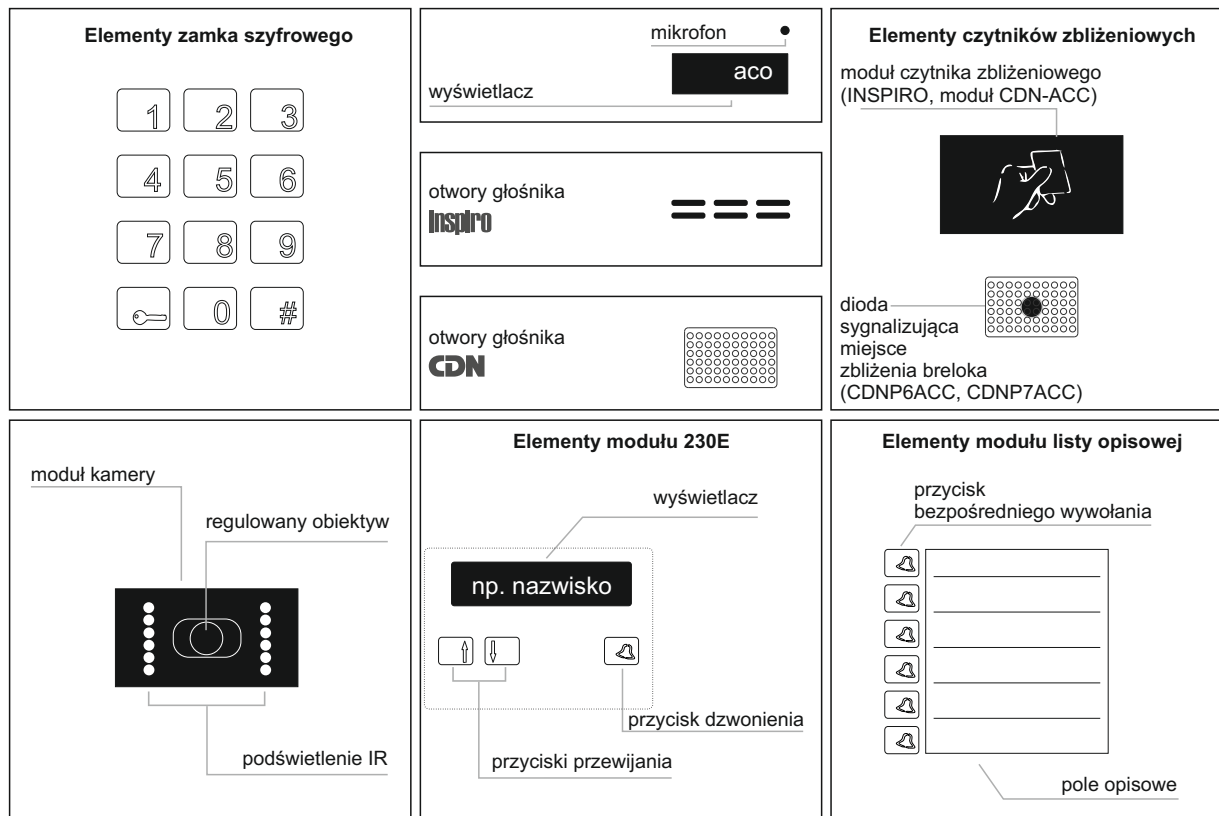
Elementy zamka szyfrowego

1 2 3
4 5 6
7 8 9
0 #

mikrofon

aco

wyświetlacz

otwory głośnika

Inspiro

otwory głośnika

CDN

Elementy czytników zbliżeniowych

moduł czytnika zbliżeniowego (INSPIRO, moduł CDN-ACC)

dioda sygnalizująca miejsce zbliżenia breloka (CDNP6ACC, CDNP7ACC)

moduł kamery

regulowany obiektyw

podświetlenie IR

Elementy modułu 230E

wyświetlacz

np. nazwisko

przycisk dzwonienia

przyciski przewijania

Elementy modułu listy opisowej

przycisk bezpośredniego wywołania

pole opisowe